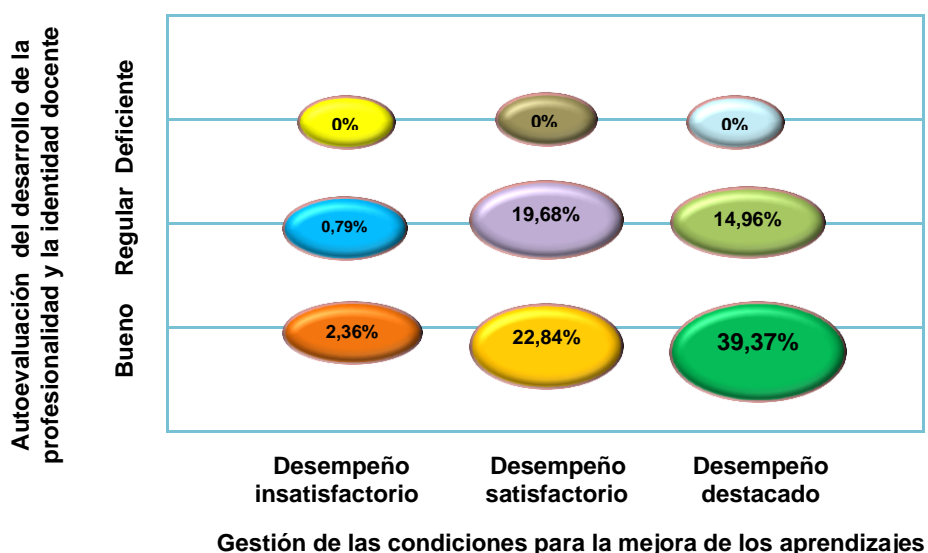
Autoevaluación del desarrollo de la profesionalidad y la identidad docente

Deficiente
Regular
Bueno

0%
0%
0%
0,79%
19,68%
14,96%
2,36%
22,84%
39,37%

Desempeño insatisfactorio
Desempeño satisfactorio
Desempeño destacado

Gestión de las condiciones para la mejora de los aprendizajes